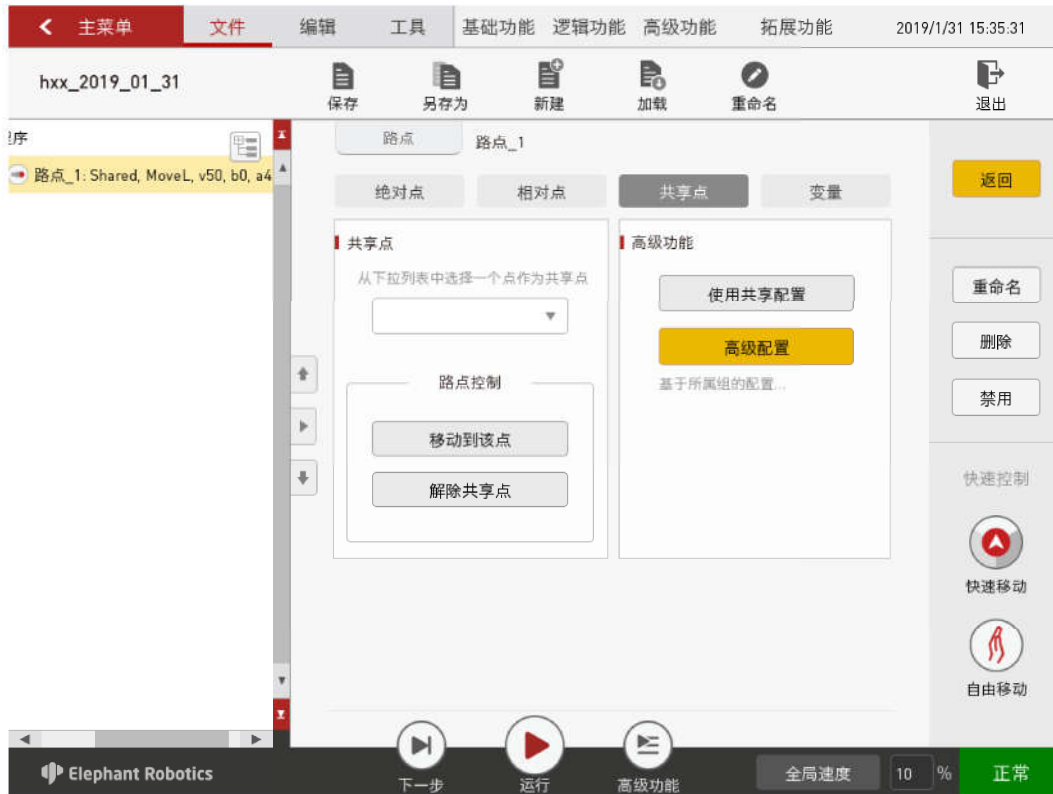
主菜单 文件 编辑 工具 基础功能 逻辑功能 高级功能 拓展功能 2019/1/31 15:35:31

hxx_2019_01_31 保存 另存为 新建 加载 重命名 退出

程序

路点_1: Shared, MoveL, v50, b0, a4

路点 路点_1

绝对点 相对点 共享点 变量

共享点

从下拉列表中选择一个点作为共享点

路点控制

移动到该点

解除共享点

高级功能

使用共享配置

高级配置

基于所属组的配置...

返回

重命名

删除

禁用

快速控制

快速移动

自由移动

Elephant Robotics

下一步 运行 高级功能

全局速度 10 %

正常